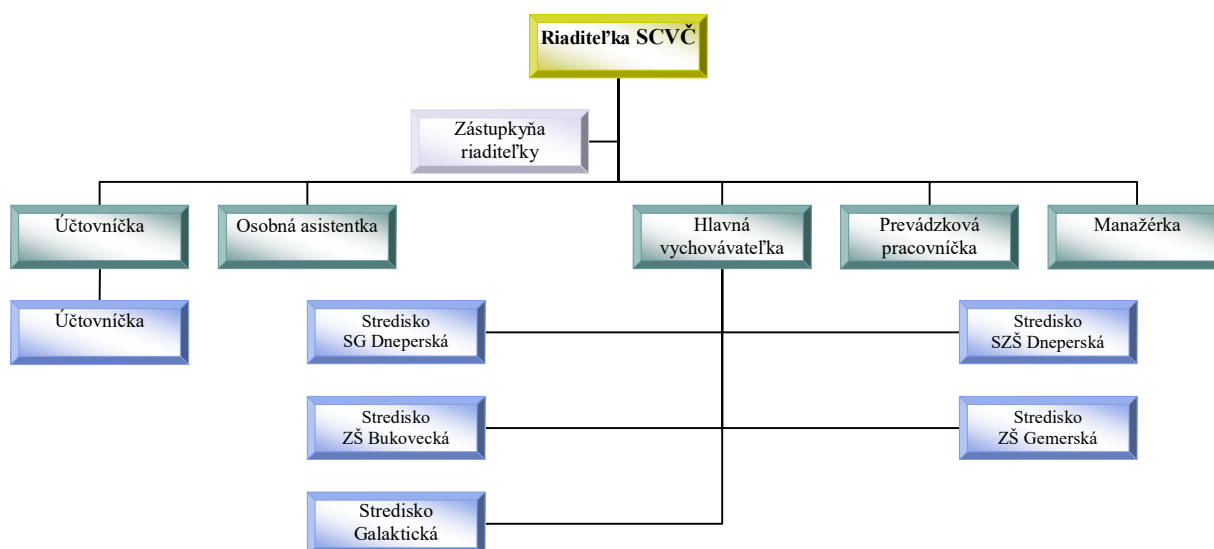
Riaditeľka SCVČ

Zástupkyňa riaditeľky

Účtovníčka

Osobná asistentka

Hlavná vychovávateľka

Prevádzková pracovníčka

Manažérka

Účtovníčka

Stredisko SG Dneperská

Stredisko SZŠ Dneperská

Stredisko ZŠ Bukovecká

Stredisko ZŠ Gemerská

Stredisko Galaktická